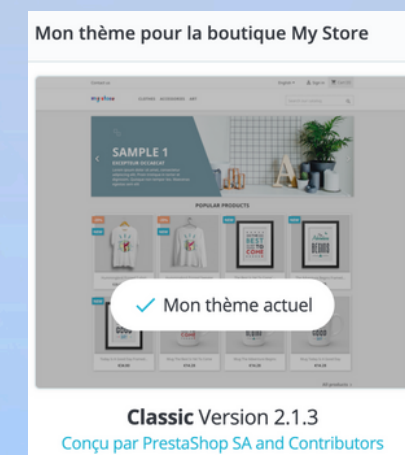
Mon thème pour la boutique My Store

Contact us
English
Sign in
Cart (0)
my store
CLOTHES ACCESSORIES ART
Search our catalog

SAMPLE 1
EXCEPTEUR OCCAECAT

POPULAR PRODUCTS

✓ Mon thème actuel

All products

**Classic** Version 2.1.3
Conçu par PrestaShop SA and Contributors